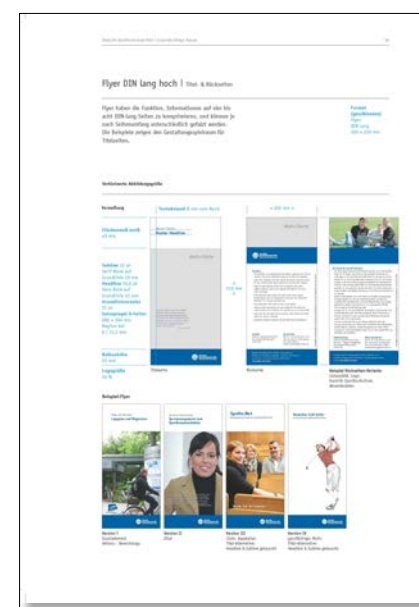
Flyer DIN lang hoch | Titel- & Rückseiten

Flyer haben die Funktion, Informationen auf vier bis acht DIN-lang-Seiten zu komprimieren, und können je nach Seitenumfang unterschiedlich gefalzt werden. Die Beispiele zeigen den Gestaltungsspielraum für Titelseiten.

Format
Flyer
DIN lang

Verkleinerte Abbildungsgröße

Titelseite

Rückseite

Beispiel Flyer

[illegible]